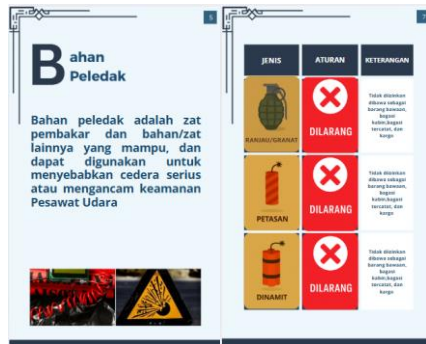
5

Bahan Peledak

Bahan peledak adalah zat pembakar dan bahan/zat lainnya yang mampu, dan dapat digunakan untuk menyebabkan cedera serius atau mengancam keamanan Pesawat Udara

7

| JENIS | ATURAN | KETERANGAN |
|---|---|---|
| RANJAU/GRANAT | DILARANG | Tidak diizinkan dibawa sebagai barang bawaan, bagasi kabin, bagasi tercatat, dan kargo |
| PETASAN | DILARANG | Tidak diizinkan dibawa sebagai barang bawaan, bagasi kabin, bagasi tercatat, dan kargo |
| DINAMIT | DILARANG | Tidak diizinkan dibawa sebagai barang bawaan, bagasi kabin, bagasi tercatat, dan kargo |